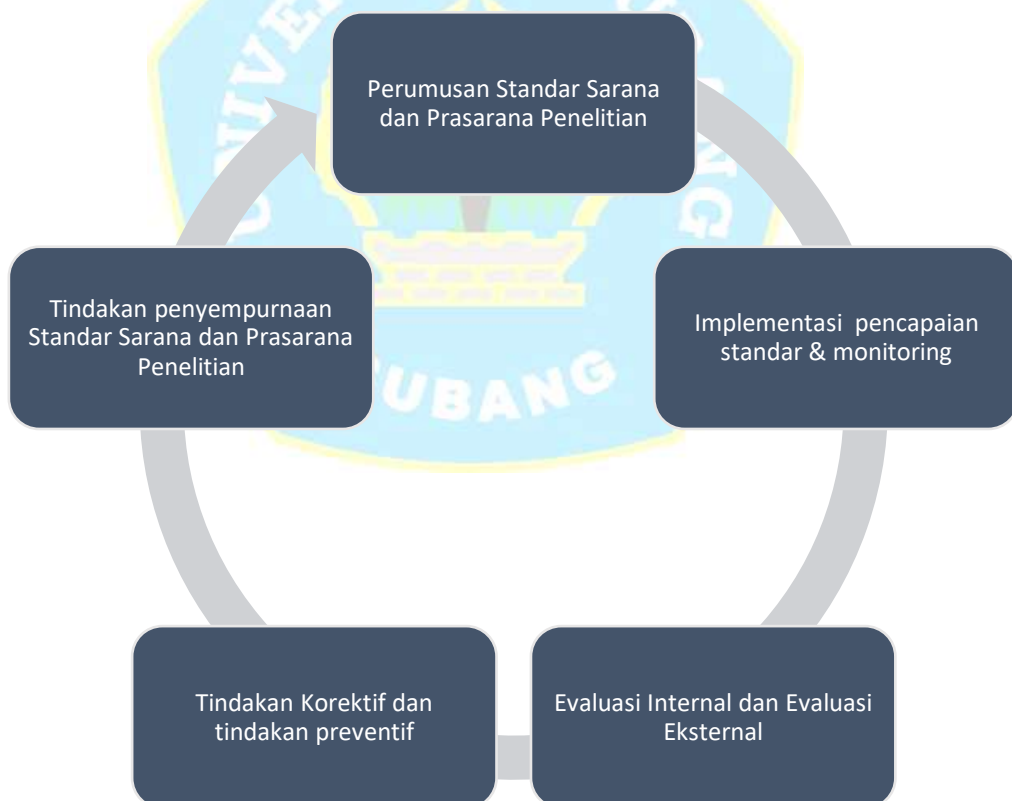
Perumusan Standar Sarana dan Prasarana Penelitian

Implementasi pencapaian standar & monitoring

Evaluasi Internal dan Evaluasi Eksternal

Tindakan Korektif dan tindakan preventif

Tindakan penyempurnaan Standar Sarana dan Prasarana Penelitian

UBANG